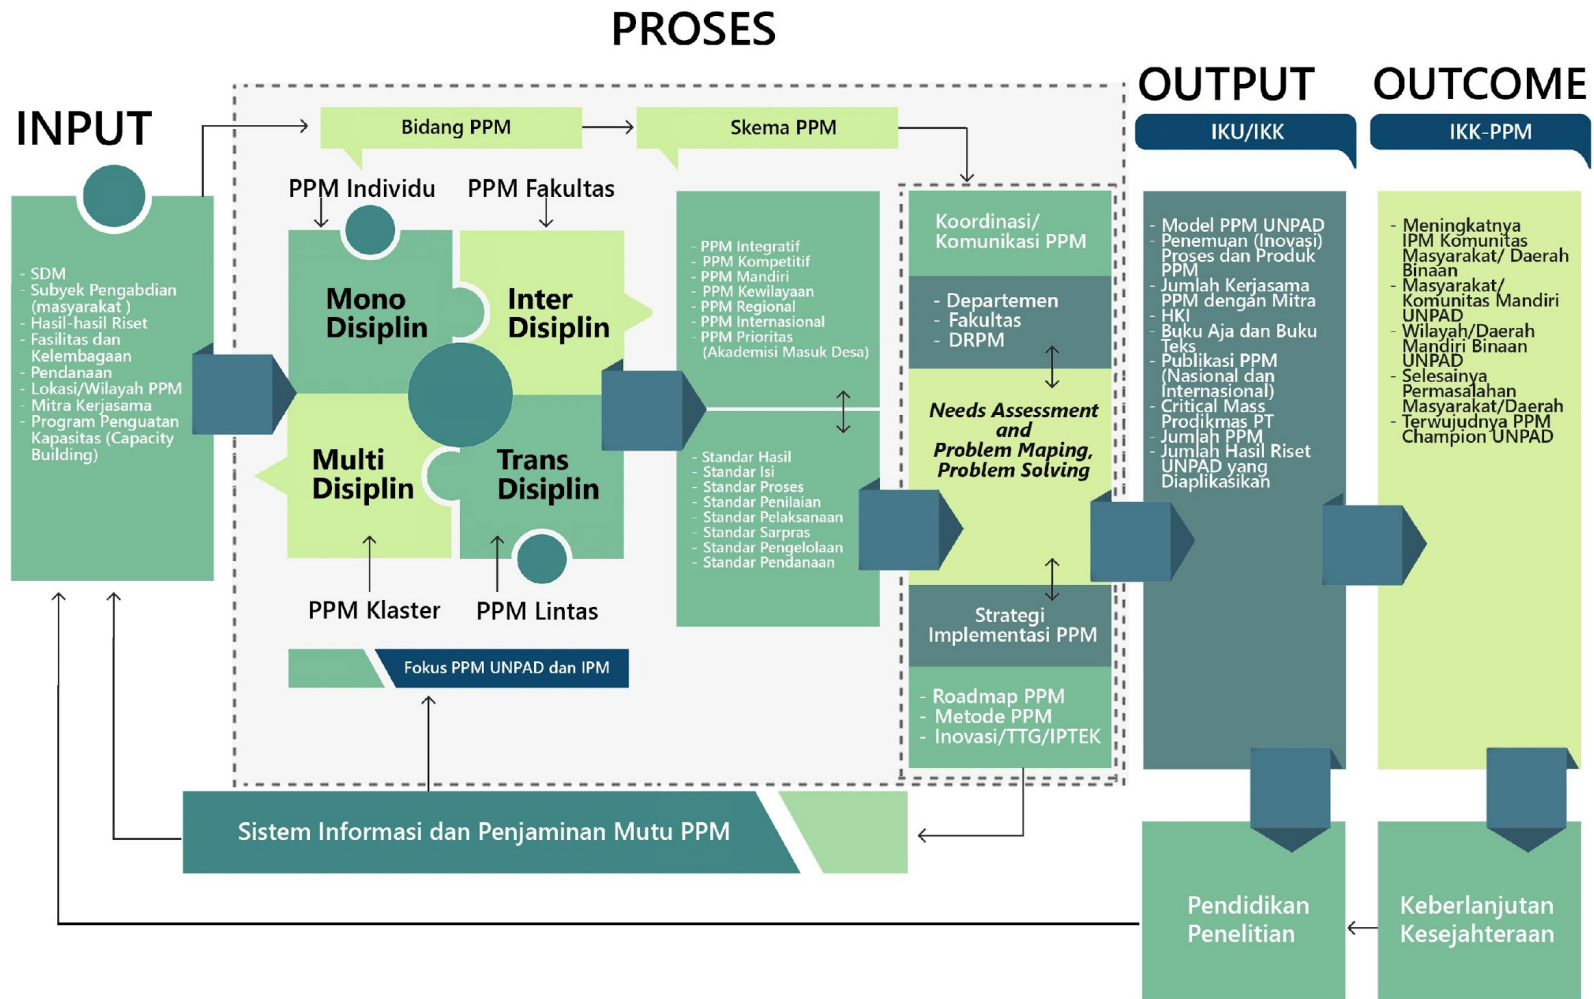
PROSES

INPUT

- SDM
- Subyek Pengabdian (masyarakat )
- Hasil-hasil Riset
- Fasilitas dan Kelembagaan
- Pendanaan
- Lokasi/Wilayah PPM
- Mitra Kerjasama
- Program Penguatan Kapasitas (Capacity Building)

Bidang PPM

Skema PPM

PPM Individu

PPM Fakultas

Mono Disiplin

Inter Disiplin

Multi Disiplin

Trans Disiplin

PPM Klaster

PPM Lintas

Fokus PPM UNPAD dan IPM

- PPM Integratif
- PPM Kompetitif
- PPM Mandiri
- PPM Kewilayaan
- PPM Regional
- PPM Internasional
- PPM Prioritas (Akademisi Masuk Desa)

- Standar Hasil
- Standar Isi
- Standar Proses
- Standar Penilaian
- Standar Pelaksanaan
- Standar Sarpras
- Standar Pengelolaan
- Standar Pendanaan

Koordinasi/ Komunikasi PPM

- Departemen
- Fakultas
- DRPM

Needs Assessment and Problem Maping, Problem Solving

Strategi Implementasi PPM

- Roadmap PPM
- Metode PPM
- Inovasi/TTG/IPTEK

Sistem Informasi dan Penjaminan Mutu PPM

OUTPUT

IKU/IKK

- Model PPM UNPAD
- Penemuan (Inovasi) Proses dan Produk PPM
- Jumlah Kerjasama PPM dengan Mitra
- HKI
- Buku Aja dan Buku Teks
- Publikasi PPM (Nasional dan Internasional)
- Critical Mass Prodikmas PT
- Jumlah PPM
- Jumlah Hasil Riset UNPAD yang Diaplikasikan

OUTCOME

IKK-PPM

- Meningkatnya IPM Komunitas Masyarakat/ Daerah Binaan
- Masyarakat/ Komunitas Mandiri UNPAD
- Wilayah/Daerah Mandiri Binaan UNPAD
- Selesainya Permasalahan Masyarakat/Daerah
- Terwujudnya PPM Champion UNPAD

Pendidikan Penelitian

Keberlanjutan Kesejahteraan